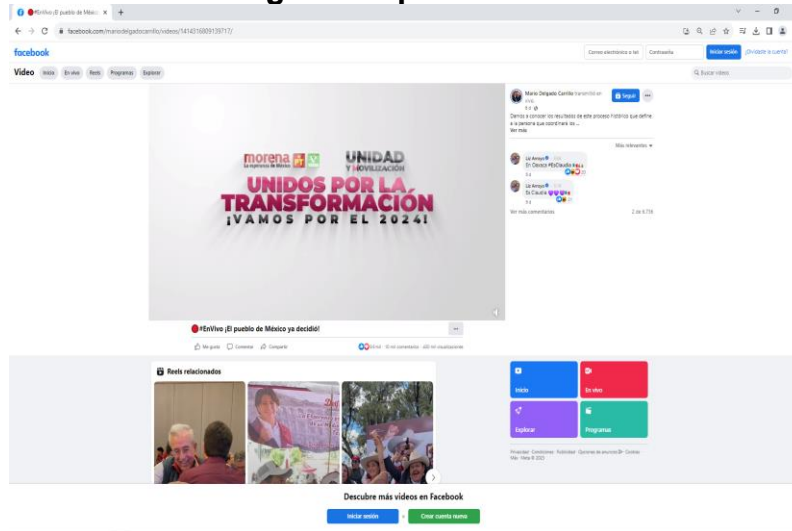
#EnVivo ¡El pueblo de México ×  +

facebook.com/mariodelgadocarrillo/videos/1414316809139717/

facebook

Correo electrónico o tel  Contraseña  Iniciar sesión  ¿Olvidaste tu cuenta?

Video  Inicio  En vivo  Reels  Programas  Explorar

Buscar videos

morena La esperanza de México

UNIDAD Y MOVILIZACIÓN

UNIDOS POR LA TRANSFORMACIÓN ¡VAMOS POR EL 2024!

Mario Delgado Carrillo transmitió en vivo.

Seguir

Damos a conocer los resultados de este proceso histórico que define a la persona que coordinará os ...
Ver más

Más relevantes

Liz Amaya
En Oaxaca #EsClaudia

Liz Amaya
Es Claudia

Ver más comentarios  2 de 6.778

#EnVivo ¡El pueblo de México ya decidió!

Me gusta  Comentar  Compartir

Reels relacionados

Inicio  En vivo

Explorar  Programas

Privacidad · Condiciones · Publicidad · Opciones de anuncios · Cookies · Más · Meta © 2023

Descubre más videos en Facebook

Iniciar sesión  o  Crear cuenta nueva